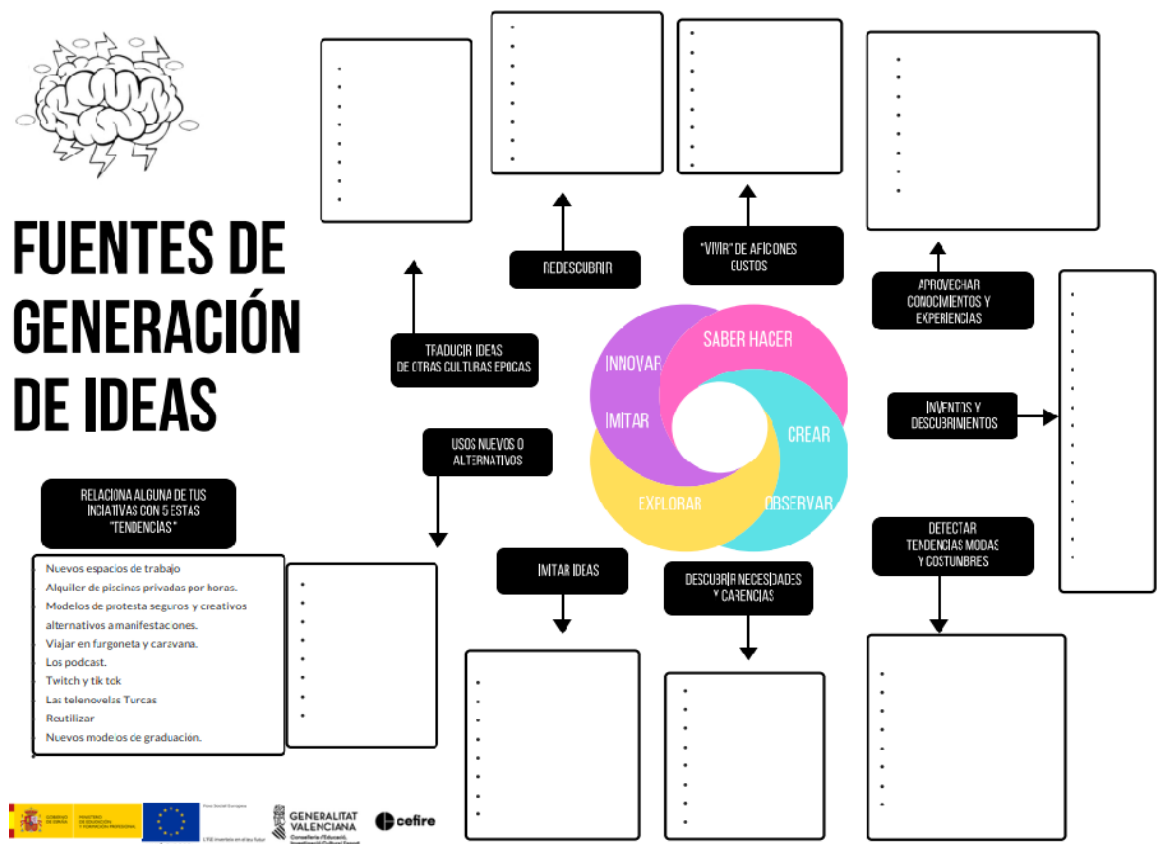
FUENTES DE GENERACIÓN DE IDEAS

TRADUCIR IDEAS DE OTRAS CULTURAS EPOCAS

REDESCUBRIR

"VIVIR" DE AFICIONES GUSTOS

APROVECHAR CONOCIMIENTOS Y EXPERIENCIAS

INNOVAR

SABER HACER

IMITAR

CREAR

EXPLORAR

OBSERVAR

USOS NUEVOS O ALTERNATIVOS

INVENTOS Y DESCUBRIMIENTOS

RELACIONA ALGUNA DE TUS INCIATIVAS CON 5 ESTAS "TENDENCIAS"

DETECTAR TENDENCIAS MODAS Y COSTUMBRES

IMITAR IDEAS

DESCUBRIR NECESIDADES Y CARENCIAS

- Nuevos espacios de trabajo
- Alquiler de piscinas privadas por horas.
- Modelos de protesta seguros y creativos alternativos a manifestaciones.
- Viajar en furgoneta y caravana.
- Los podcast.
- Twitch y tik tok
- Las telenovelas Turcas
- Reutilizar
- Nuevos modelos de graduación.

GOBIERNO DE ESPAÑA MINISTERIO DE EDUCACIÓN Y FORMACIÓN PROFESIONAL

Fons Social Europeu

L'FSE inverteix en el teu futur

GENERALITAT VALENCIANA

Conselleria d'Educació, Investigació, Cultura i Esport

cefire